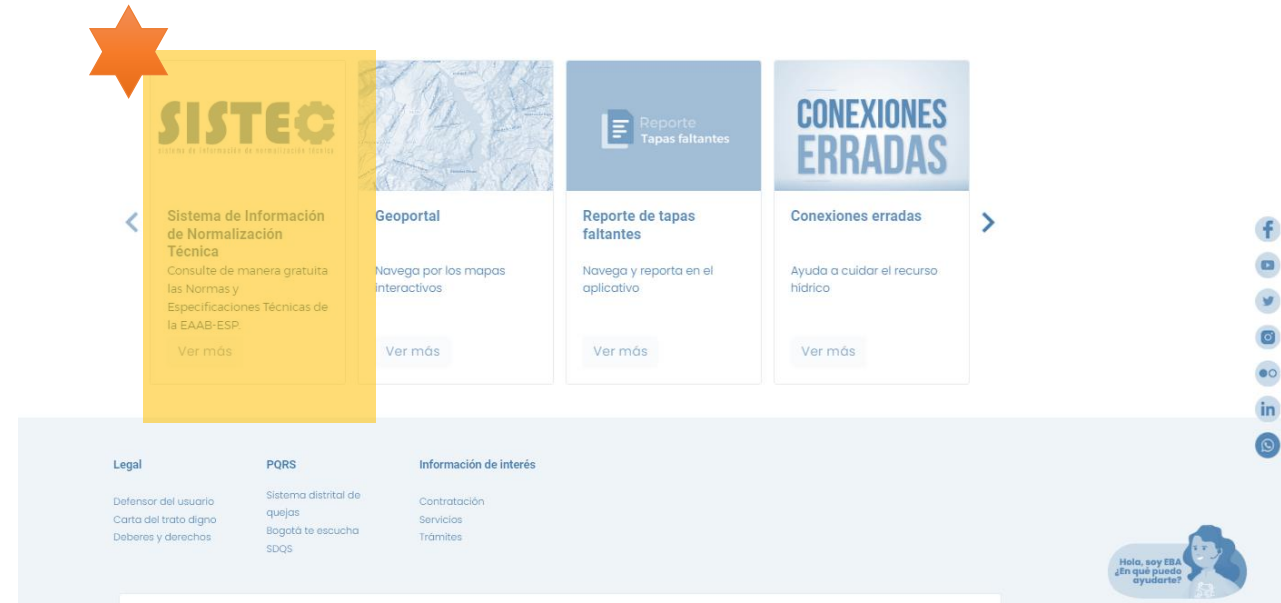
SISTEC
Sistema de Información de Normalización Técnica

Sistema de Información de Normalización Técnica
Consulte de manera gratuita las Normas y Especificaciones Técnicas de la EAAB-ESP.
Ver más

Geoportal
Navega por los mapas interactivos
Ver más

Reporte
Tapas faltantes

Reporte de tapas faltantes
Navega y reporta en el aplicativo
Ver más

CONEXIONES ERRADAS

Conexiones erradas
Ayuda a cuidar el recurso hídrico
Ver más

Legal
Defensor del usuario
Carta del trato digno
Deberes y derechos

PQRS
Sistema distrital de quejas
Bogotá te escucha
SDQS

Información de interés
Contratación
Servicios
Trámites

Hola, soy EBA
¿En qué puedo ayudarte?